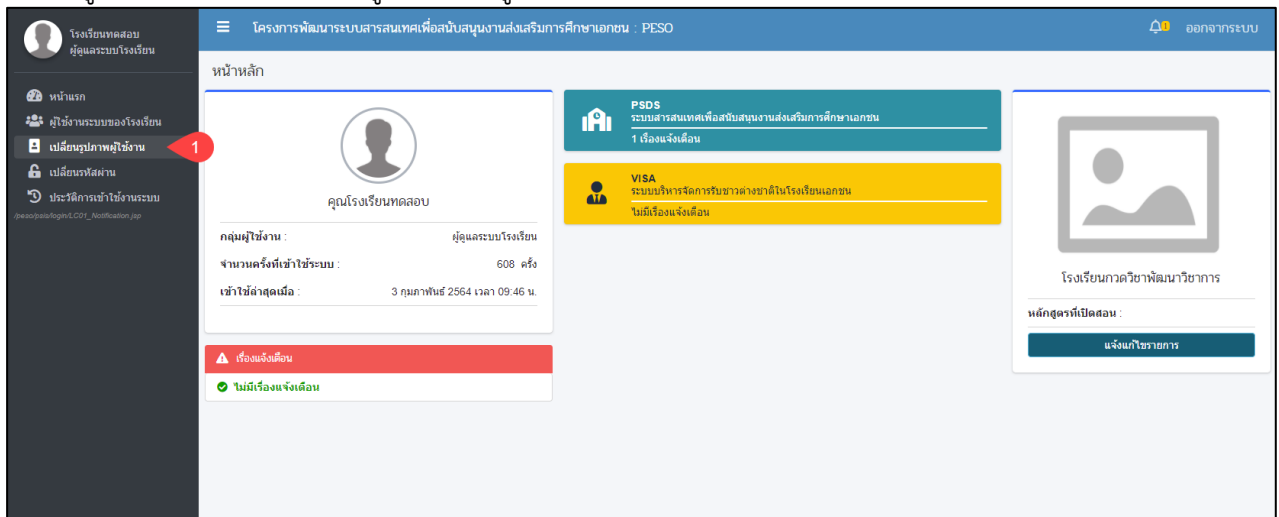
โรงเรียนทดสอบ
ผู้ดูแลระบบโรงเรียน

หน้าแรก
ผู้ใช้งานระบบของโรงเรียน
เปลี่ยนรูปภาพผู้ใช้งาน
1
เปลี่ยนรหัสผ่าน
ประวัติการเข้าใช้งานระบบ
/peso/psds/login/LC01_Notification.jsp

โครงการพัฒนาระบบสารสนเทศเพื่อสนับสนุนงานส่งเสริมการศึกษาเอกชน : PESO

1 ออกจากระบบ

หน้าหลัก

คุณโรงเรียนทดสอบ

| กลุ่มผู้ใช้งาน : | ผู้ดูแลระบบโรงเรียน |
|---|---|
| จำนวนครั้งที่เข้าใช้ระบบ : | 608 ครั้ง |
| เข้าใช้ล่าสุดเมื่อ : | 3 กุมภาพันธ์ 2564 เวลา 09:46 น. |

เรื่องแจ้งเตือน
ไม่มีเรื่องแจ้งเตือน

PSDS
ระบบสารสนเทศเพื่อสนับสนุนงานส่งเสริมการศึกษาเอกชน
1 เรื่องแจ้งเตือน

VISA
ระบบบริหารจัดการรับชาวต่างชาติในโรงเรียนเอกชน
ไม่มีเรื่องแจ้งเตือน

โรงเรียนกวดวิชาพัฒนาวิชาการ
หลักสูตรที่เปิดสอน :
แจ้งแก้ไขรายการ